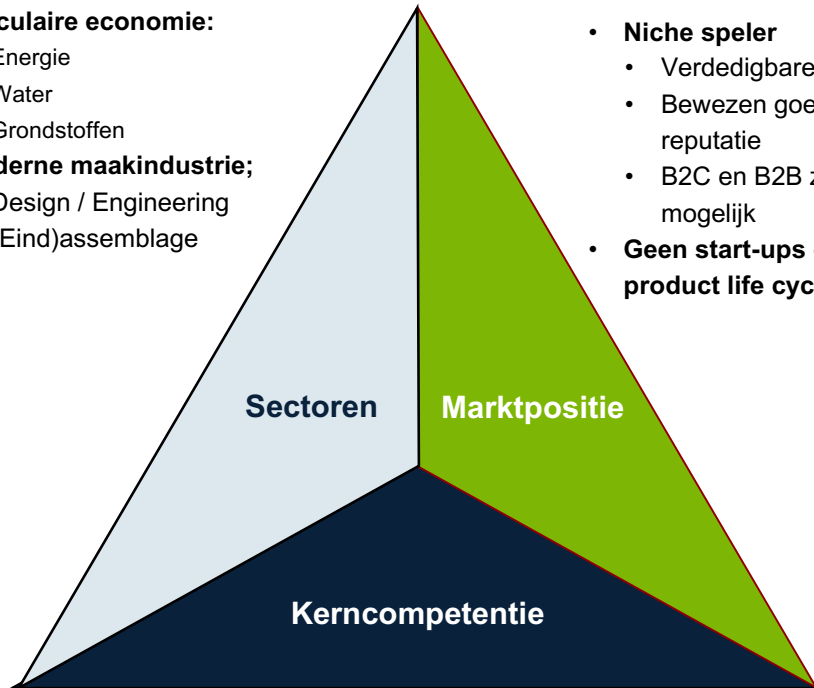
culaire economie:
Energie
Water
Grondstoffen
derne maakindustrie;
Design / Engineering
(Eind)assemblage

• Niche speler
• Verdedigbare
• Bewezen goe reputatie
• B2C en B2B z mogelijk
• Geen start-ups product life cyc

Sectoren

Marktpositie

Kerncompetentie